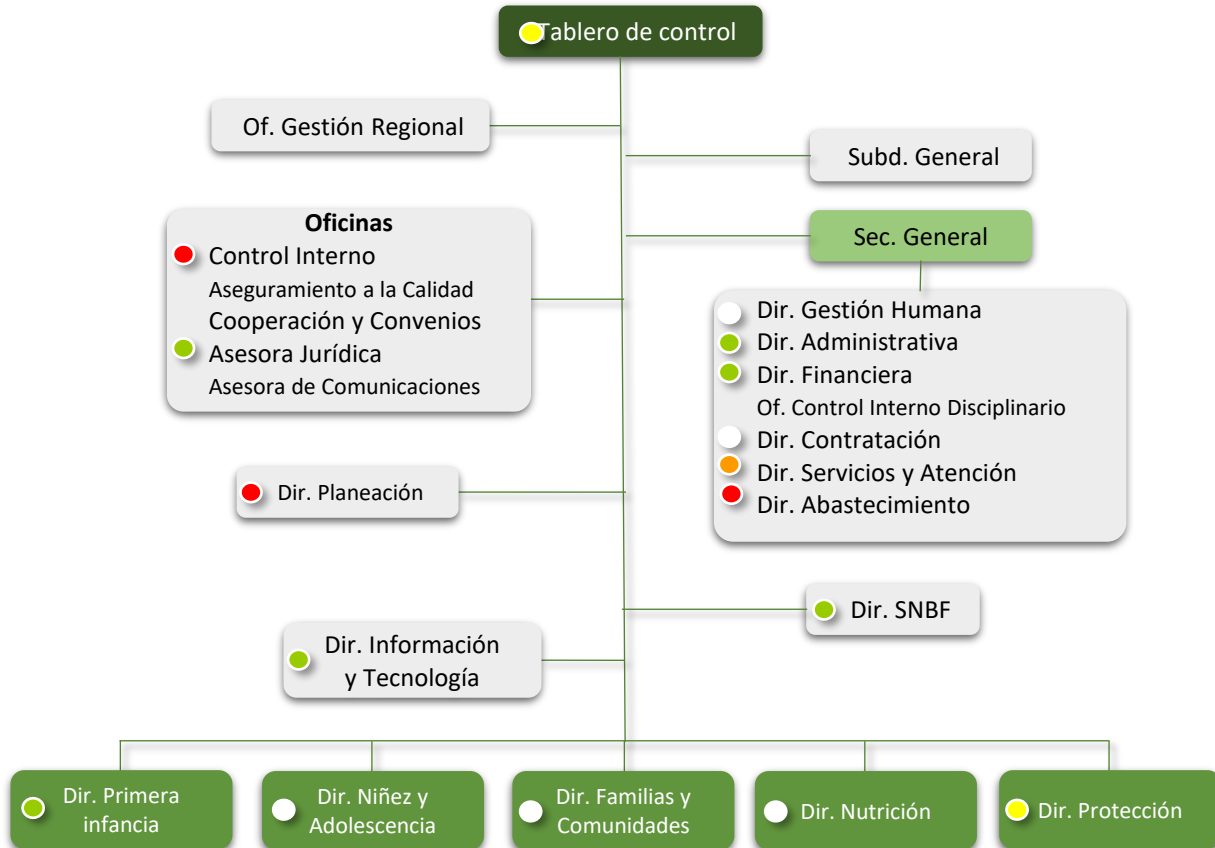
Tablero de control

Of. Gestión Regional

Subd. General

Oficinas
Control Interno
Aseguramiento a la Calidad
Cooperación y Convenios
Asesora Jurídica
Asesora de Comunicaciones

Sec. General

Dir. Gestión Humana
Dir. Administrativa
Dir. Financiera
Of. Control Interno Disciplinario
Dir. Contratación
Dir. Servicios y Atención
Dir. Abastecimiento

Dir. Planeación

Dir. SNBF

Dir. Información y Tecnología

Dir. Primera infancia

Dir. Niñez y Adolescencia

Dir. Familias y Comunidades

Dir. Nutrición

Dir. Protección